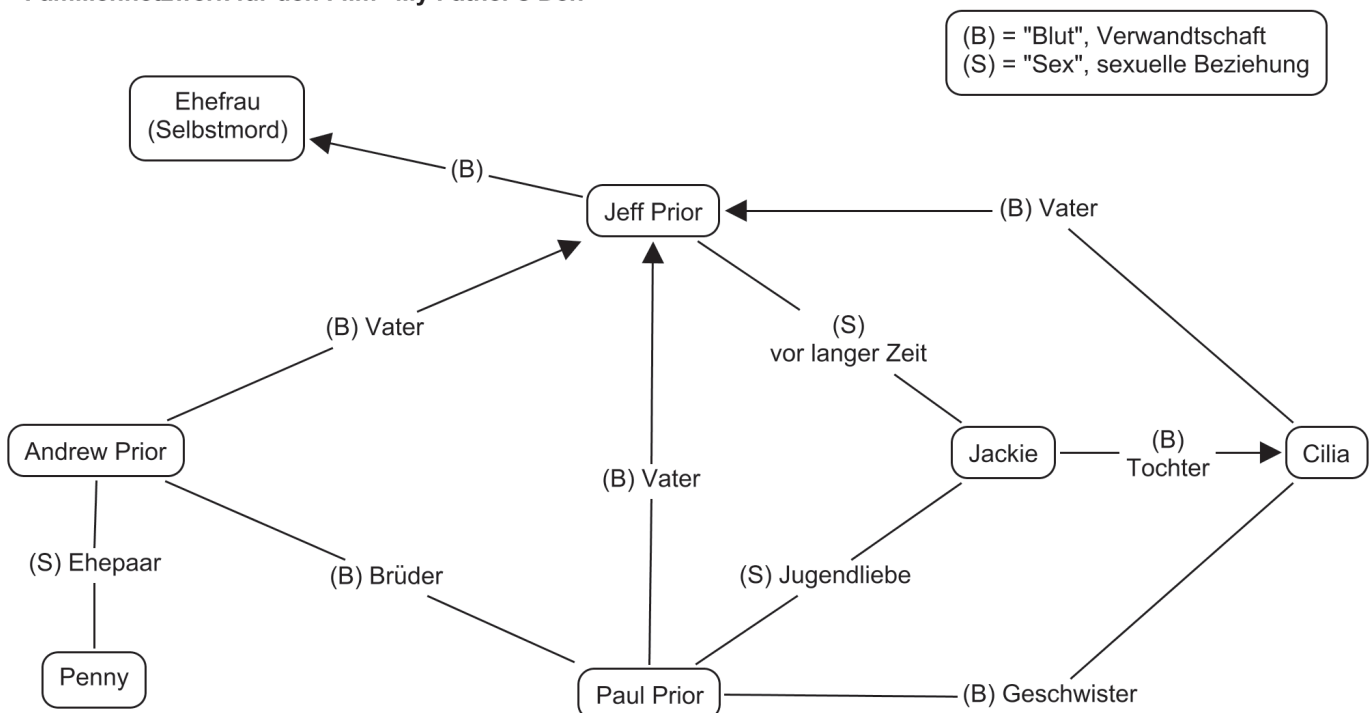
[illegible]

(B) = "Blut", Verwandtschaft
(S) = "Sex", sexuelle Beziehung

Ehefrau (Selbstmord)

(B)

Jeff Prior

(B) Vater

(B) Vater

(S) vor langer Zeit

Andrew Prior

(B) Vater

Jackie

(B) Tochter

Cilia

(S) Ehepaar

(B) Brüder

(S) Jugendliebe

Penny

Paul Prior

(B) Geschwister